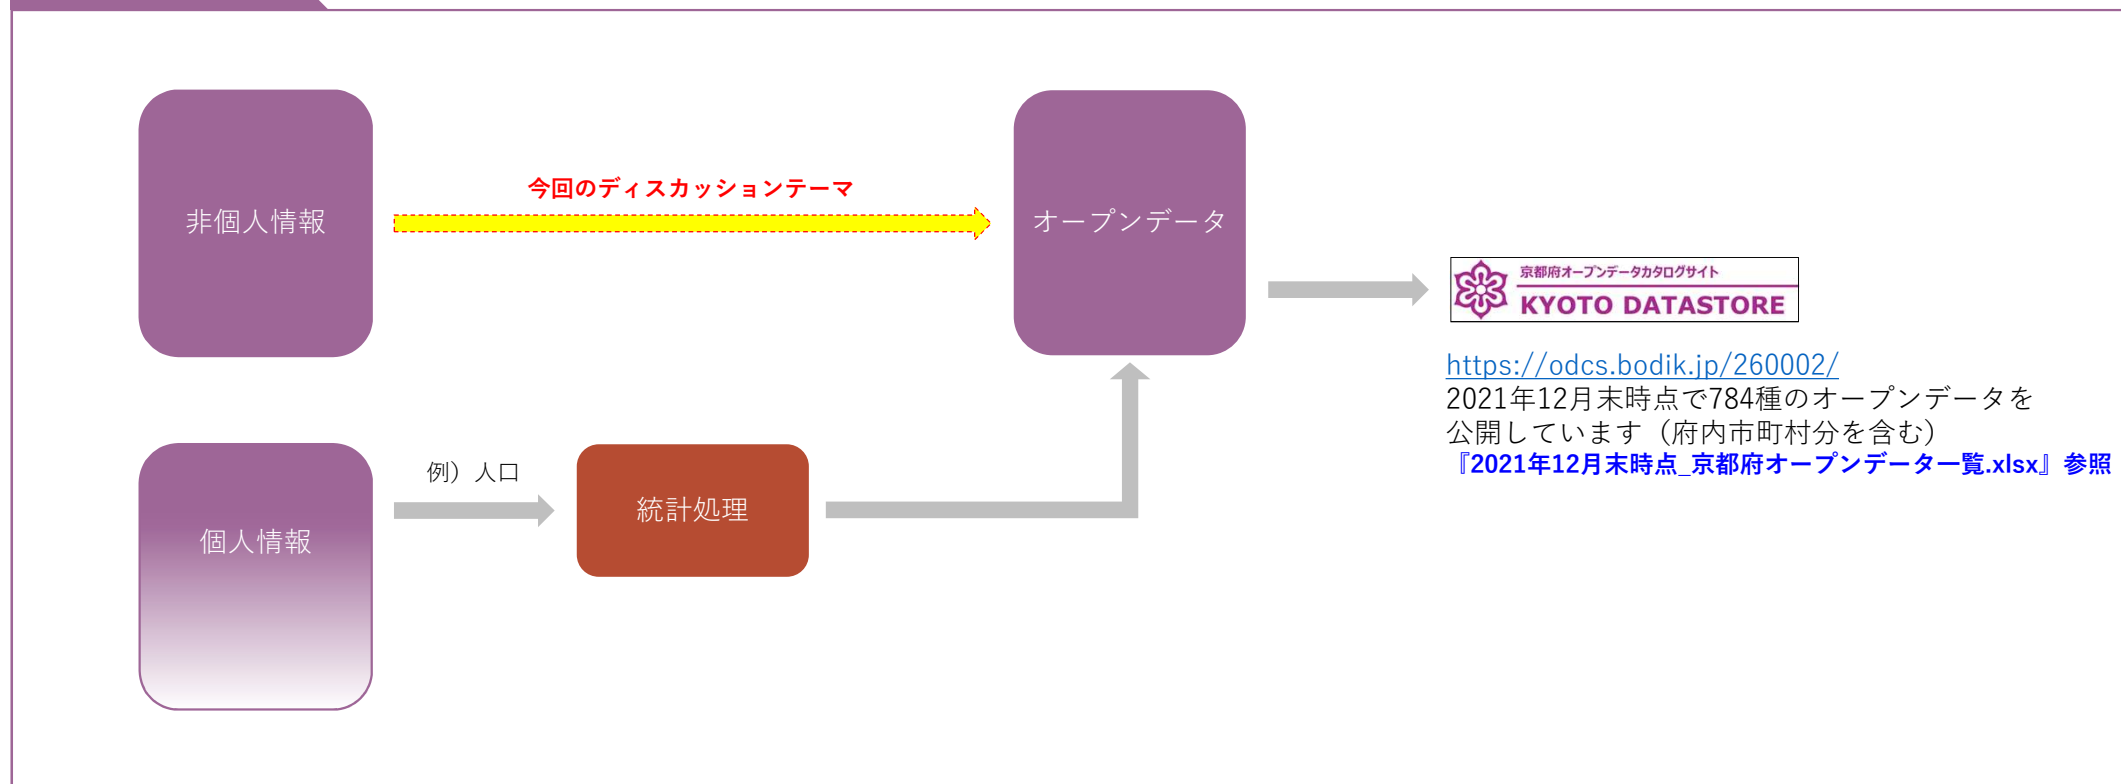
非個人情報

今回のディスカッションテーマ

オープンデータ

京都府オープンデータカタログサイト
KYOTO DATASTORE

https://odcs.bodik.jp/260002/
2021年12月末時点で784種のオープンデータを公開しています（府内市町村分を含む）
『2021年12月末時点_京都府オープンデータ一覧.xlsx』参照

個人情報

例）人口

統計処理